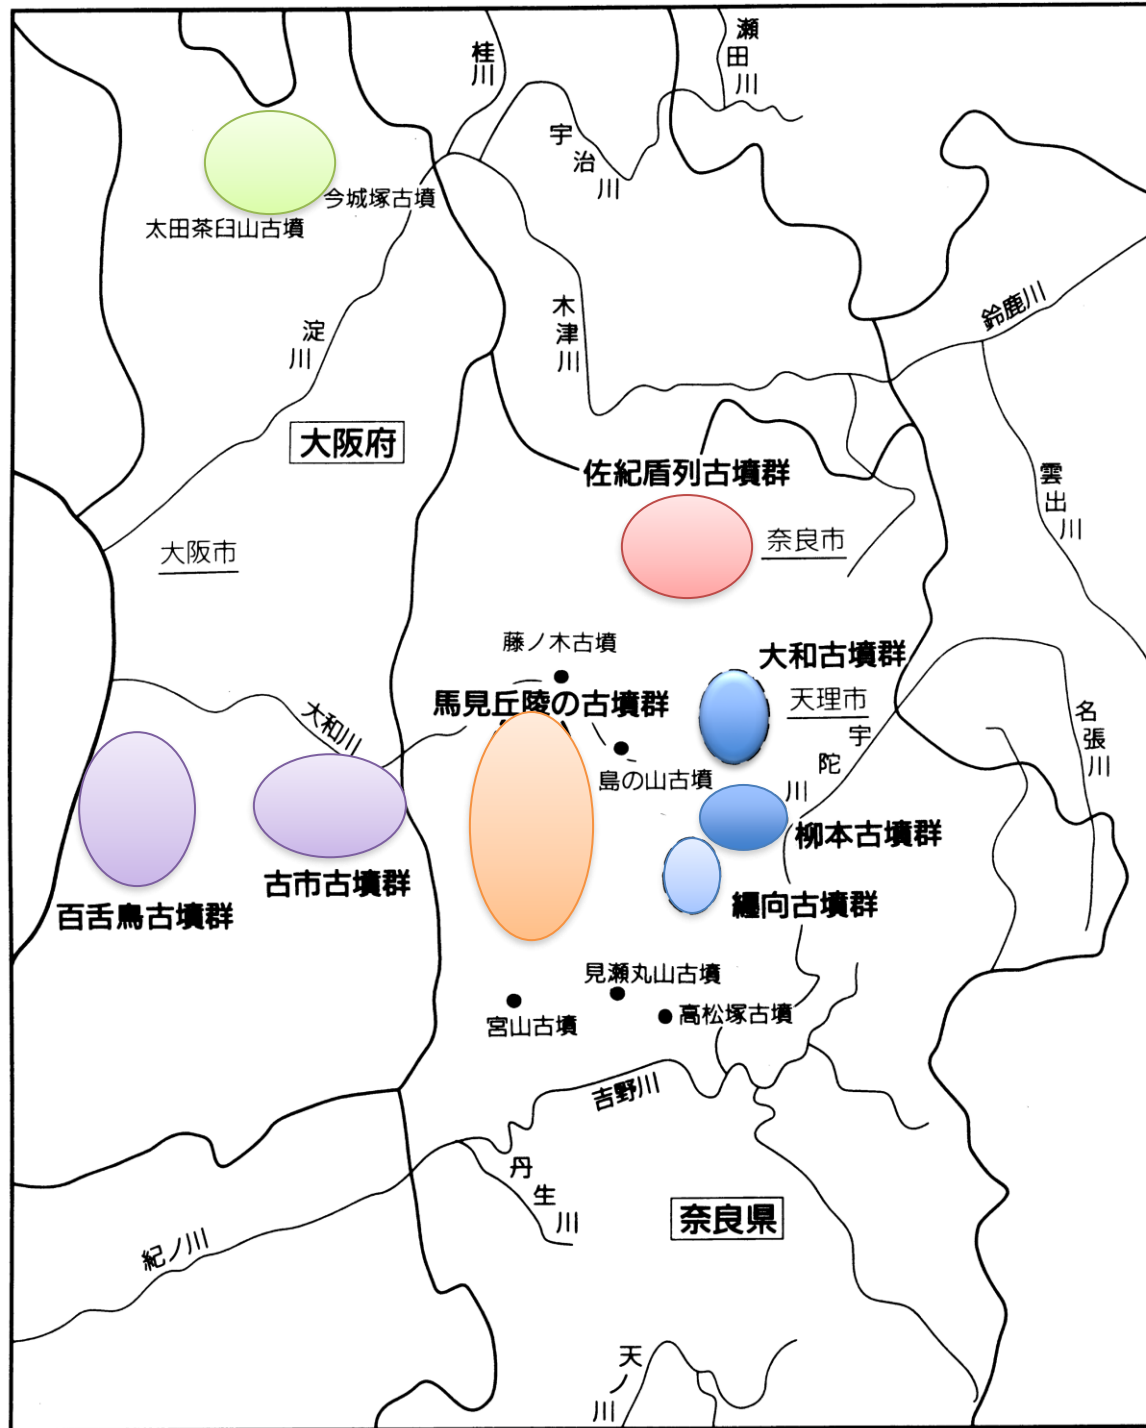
桂川
瀬田川
宇治川
今城塚古墳
太田茶臼山古墳
淀川
木津川
鈴鹿川
大阪府
佐紀盾列古墳群
雲出川
大阪市
奈良市
藤ノ木古墳
大和古墳群
馬見丘陵の古墳群
天理市
名張川
大和川
宇陀川
島の山古墳
柳本古墳群
古市古墳群
百舌鳥古墳群
纒向古墳群
見瀬丸山古墳
宮山古墳
高松塚古墳
吉野川
丹生川
奈良県
紀ノ川
天ノ川